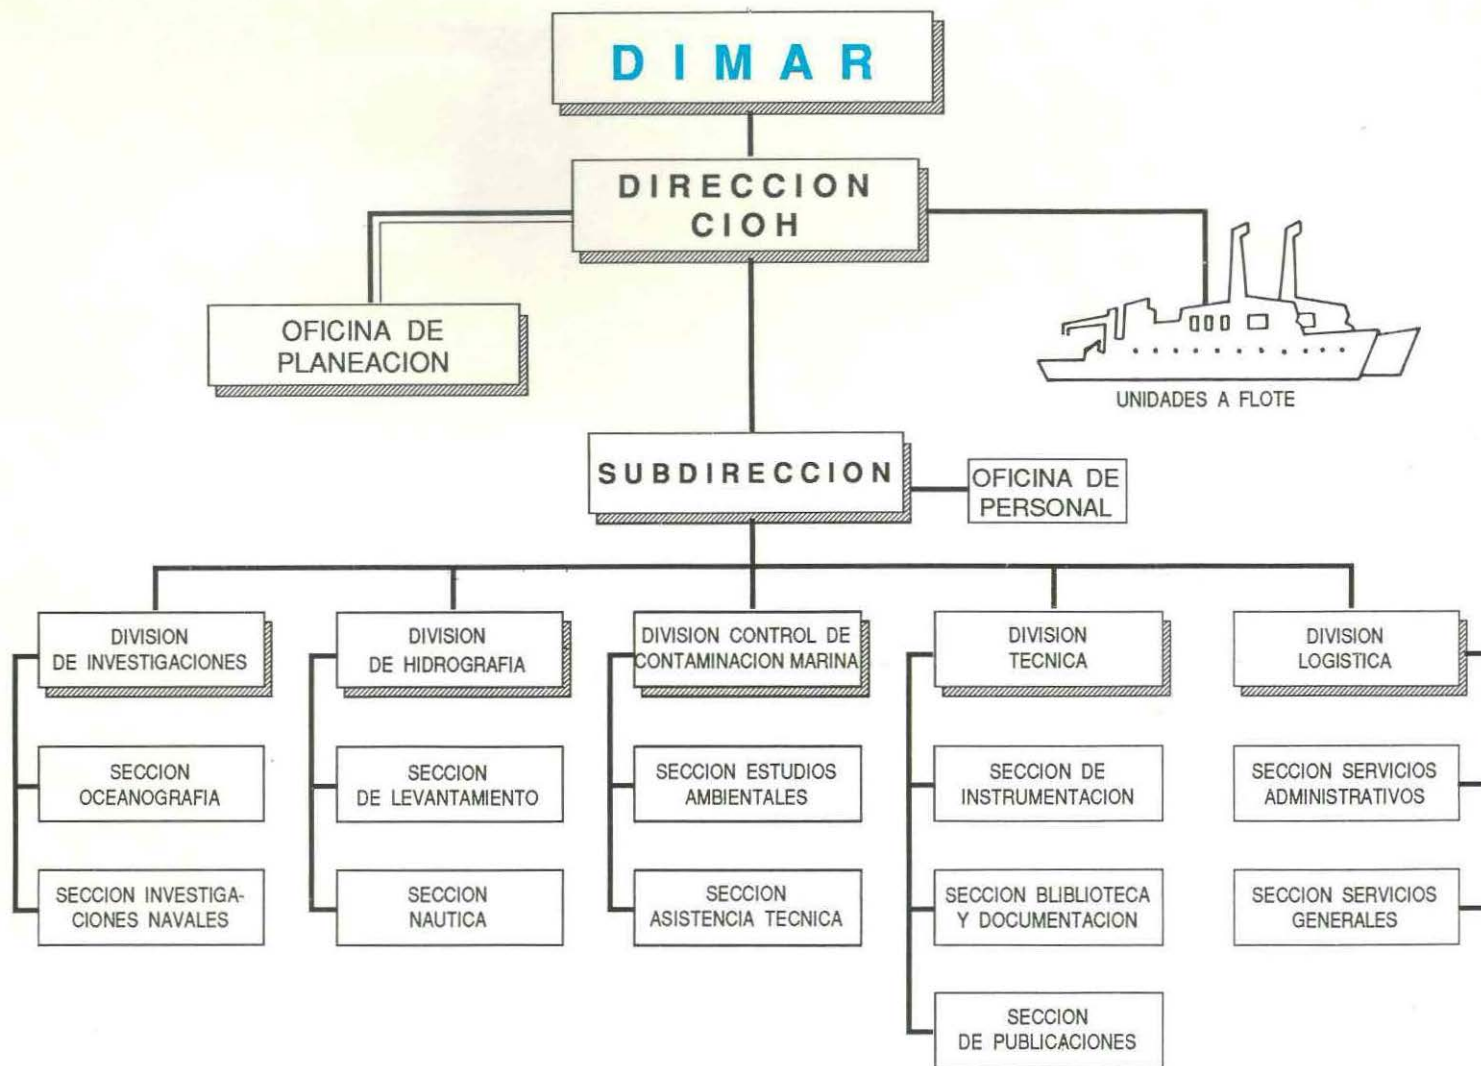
DIMAR

DIRECCION CIOH

OFICINA DE PLANEACION

UNIDADES A FLOTE

SUBDIRECCION

OFICINA DE PERSONAL

DIVISION DE INVESTIGACIONES

SECCION OCEANOGRAFIA

SECCION INVESTIGACIONES NAVALES

DIVISION DE HIDROGRAFIA

SECCION DE LEVANTAMIENTO

SECCION NAUTICA

DIVISION CONTROL DE CONTAMINACION MARINA

SECCION ESTUDIOS AMBIENTALES

SECCION ASISTENCIA TECNICA

DIVISION TECNICA

SECCION DE INSTRUMENTACION

SECCION BLIBLIOTECA Y DOCUMENTACION

SECCION DE PUBLICACIONES

DIVISION LOGISTICA

SECCION SERVICIOS ADMINISTRATIVOS

SECCION SERVICIOS GENERALES